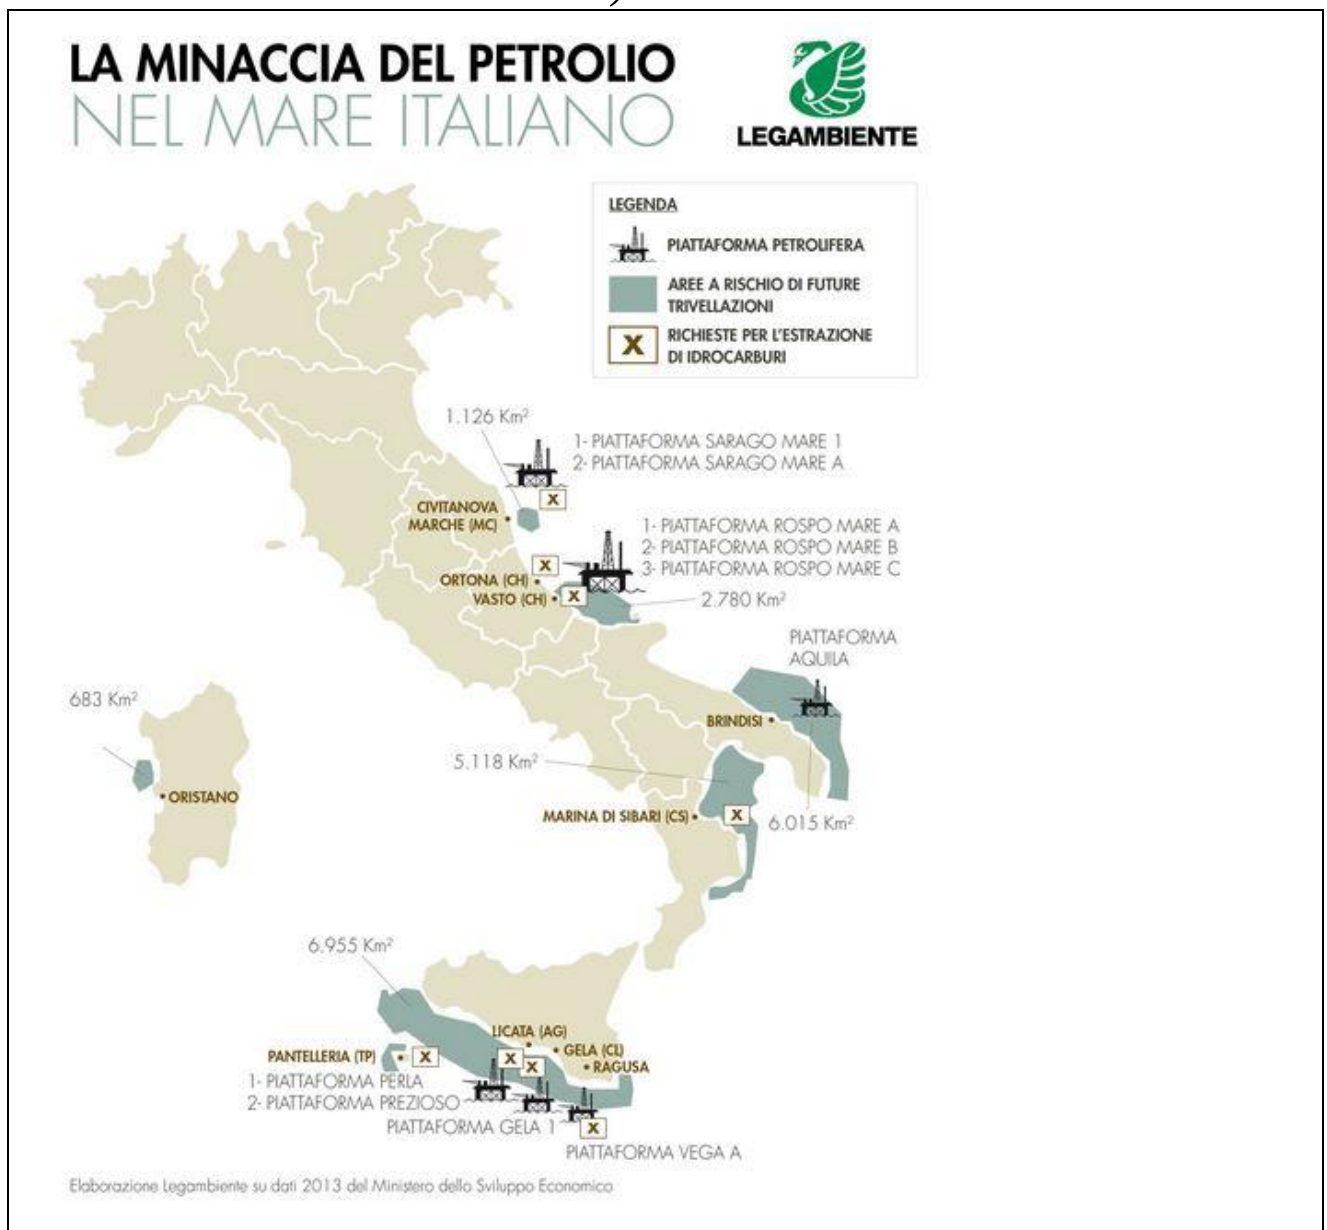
LA MINACCIA DEL PETROLIO
NEL MARE ITALIANO

LEGAMBIENTE

LEGENDA
PIATTAFORMA PETROLIFERA
AREE A RISCHIO DI FUTURE TRIVELLAZIONI
X RICHIESTE PER L'ESTRAZIONE DI IDROCARBURI

1.126 Km²
1- PIATTAFORMA SARAGO MARE 1
2- PIATTAFORMA SARAGO MARE A
X
CIVITANOVA MARCHE (MC)
1- PIATTAFORMA ROSPO MARE A
2- PIATTAFORMA ROSPO MARE B
3- PIATTAFORMA ROSPO MARE C
X
ORTONA (CH)
VASTO (CH)
X
2.780 Km²
PIATTAFORMA AQUILA
683 Km²
BRINDISI
ORISTANO
5.118 Km²
MARINA DI SIBARI (CS)
X
6.015 Km²
6.955 Km²
LICATA (AG)
PANTELLERIA (TP)
X
X
GELA (CL)
X
RAGUSA
1- PIATTAFORMA PERLA
2- PIATTAFORMA PREZIOSO
PIATTAFORMA GELA 1
X
PIATTAFORMA VEGA A

Elaborazione Legambiente su dati 2013 del Ministero dello Sviluppo Economico